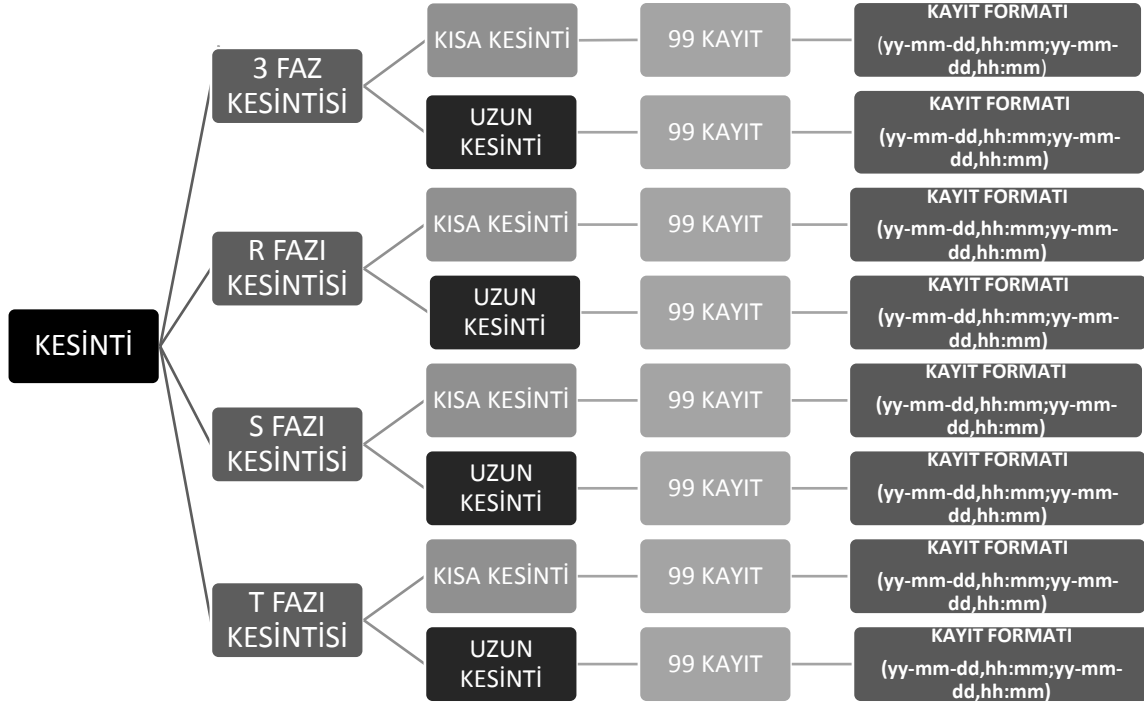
KESİNTİ

3 FAZ KESİNTİSİ

KISA KESİNTİ

99 KAYIT

KAYIT FORMATI
(yy-mm-dd,hh:mm;yy-mm-dd,hh:mm)

UZUN KESİNTİ

99 KAYIT

KAYIT FORMATI
(yy-mm-dd,hh:mm;yy-mm-dd,hh:mm)

R FAZI KESİNTİSİ

KISA KESİNTİ

99 KAYIT

KAYIT FORMATI
(yy-mm-dd,hh:mm;yy-mm-dd,hh:mm)

UZUN KESİNTİ

99 KAYIT

KAYIT FORMATI
(yy-mm-dd,hh:mm;yy-mm-dd,hh:mm)

S FAZI KESİNTİSİ

KISA KESİNTİ

99 KAYIT

KAYIT FORMATI
(yy-mm-dd,hh:mm;yy-mm-dd,hh:mm)

UZUN KESİNTİ

99 KAYIT

KAYIT FORMATI
(yy-mm-dd,hh:mm;yy-mm-dd,hh:mm)

T FAZI KESİNTİSİ

KISA KESİNTİ

99 KAYIT

KAYIT FORMATI
(yy-mm-dd,hh:mm;yy-mm-dd,hh:mm)

UZUN KESİNTİ

99 KAYIT

KAYIT FORMATI
(yy-mm-dd,hh:mm;yy-mm-dd,hh:mm)